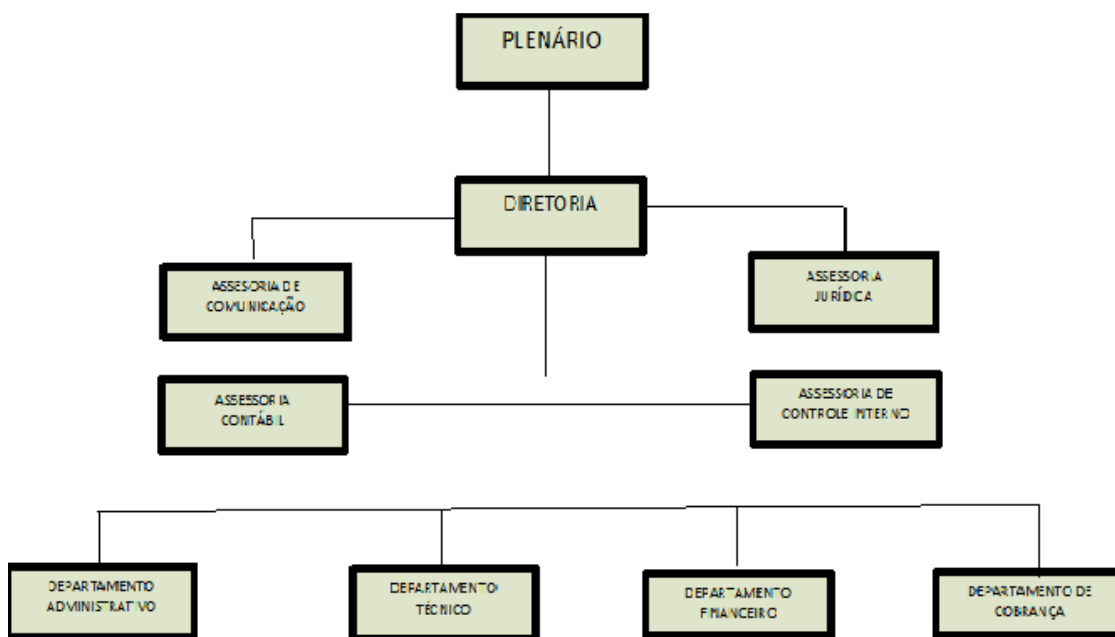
PLENÁRIO

DIRETORIA

ASSESSORIA DE COMUNICAÇÃO

ASSESSORIA JURÍDICA

ASSESSORIA CONTÁBIL

ASSESSORIA DE CONTROLE INTERNO

DEPARTAMENTO ADMINISTRATIVO

DEPARTAMENTO TÉCNICO

DEPARTAMENTO FINANCEIRO

DEPARTAMENTO DE COBRANÇA